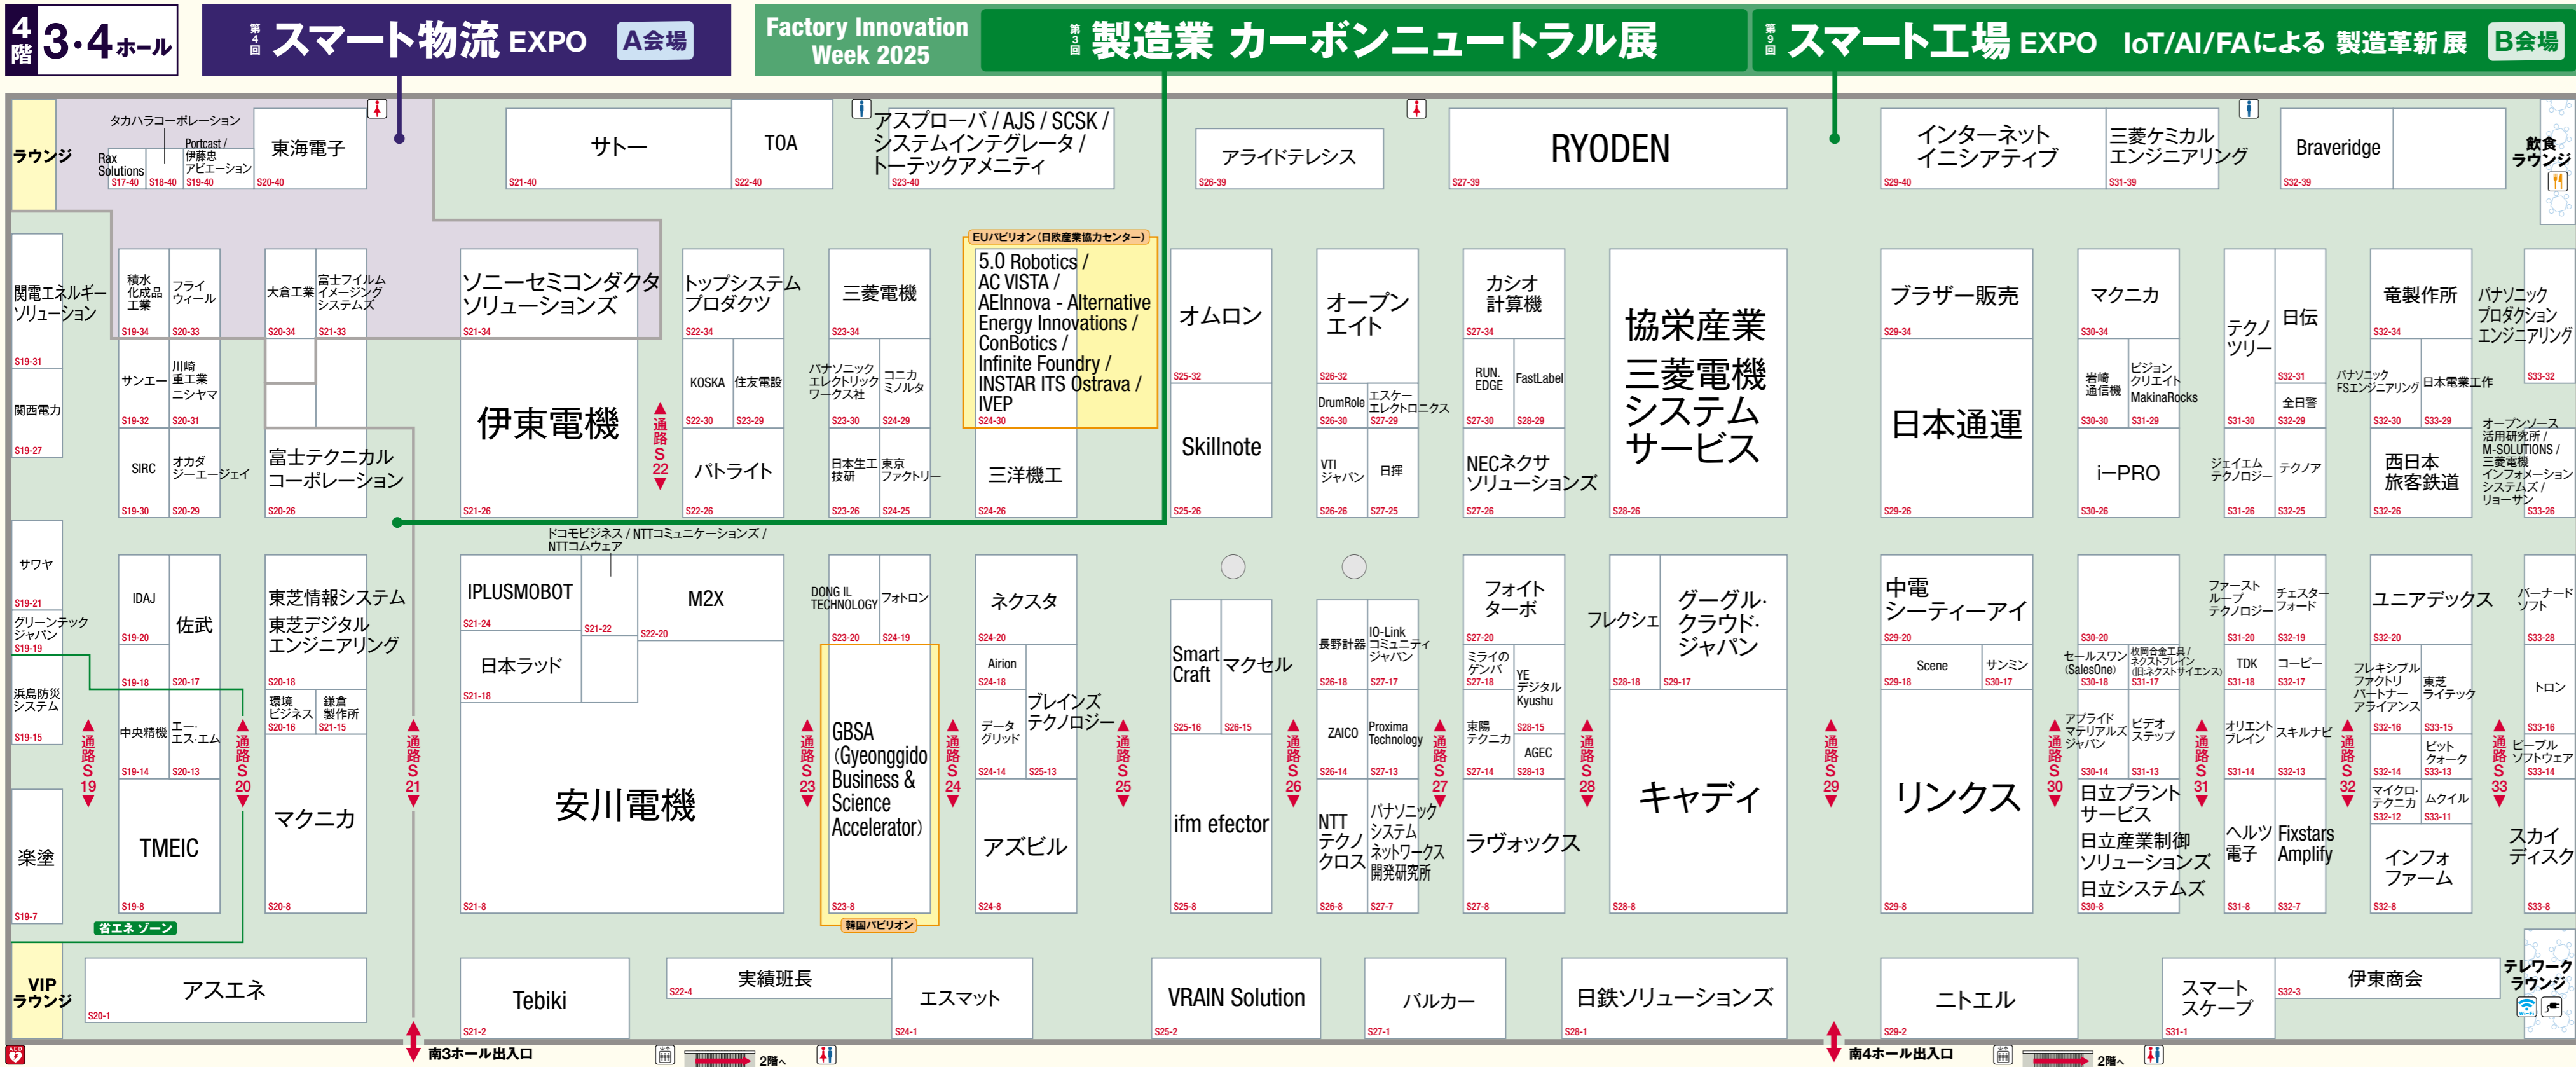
4階 3·4ホール

第4回 スマート物流 EXPO A会場

Factory Innovation Week 2025

第3回 製造業 カーボンニュートラル展

第9回 スマート工場 EXPO IoT/AI/FAによる 製造革新展 B会場

ラウンジ

タカハラコーポレーション
Rax Solutions S17-40
S18-40
Portcast / 伊藤忠アビエーション S19-40
東海電子 S20-40
サトー S21-40
TOA S22-40
アスプローバ / AJS / SCSK / システムインテグレータ / トーテックアメニティ S23-40
アライドテレシス S26-39
RYODEN S27-39
インターネットイニシアティブ S29-40
三菱ケミカルエンジニアリング S31-39
Braveridge S32-39
飲食ラウンジ

関電エネルギーソリューション S19-31
関西電力 S19-27
積水化成品工業 S19-34
フライウィール S20-33
サンエー S19-32
川崎重工業 ニシヤマ S20-31
SIRC S19-30
オカダ ジーエージェイ S20-29
大倉工業 S20-34
富士フイルムイメージングシステムズ S21-33
富士テクニカルコーポレーション S20-26
ソニーセミコンダクタソリューションズ S21-34
伊東電機 S21-26
通路S22
トップシステムプロダクツ S22-34
KOSKA S22-30
住友電設 S23-29
パトライト S22-26
三菱電機 S23-34
パナソニックエレクトリックワークス社 S23-30
コニカミノルタ S24-29
日本生工技研 S23-26
東京ファクトリー S24-25
EUパビリオン（日欧産業協力センター）
5.0 Robotics / AC VISTA / AEInnova - Alternative Energy Innovations / ConBotics / Infinite Foundry / INSTAR ITS Ostrava / IVEP S24-30
三洋機工 S24-26
オムロン S25-32
Skillnote S25-26
オープンエイト S26-32
DrumRole S26-30
エスケーエレクトロニクス S27-29
VTIジャパン S26-26
日揮 S27-25
カシオ計算機 S27-34
RUN.EDGE S27-30
FastLabel S28-29
NECネクサソリューションズ S27-26
協栄産業
三菱電機システムサービス S28-26
ブラザー販売 S29-34
日本通運 S29-26
マクニカ S30-34
岩崎通信機 S30-30
ビジョンクリエイト MakinaRocks S31-29
i-PRO S30-26
テクノツリー S31-30
日伝 S32-31
全日警 S32-29
ジェイエムテクノロジー S31-26
テクノア S32-25
竜製作所 S32-34
パナソニックFSエンジニアリング S32-30
日本電業工作 S33-29
西日本旅客鉄道 S32-26
パナソニックプロダクションエンジニアリング S33-32
オープンソース活用研究所 / M-SOLUTIONS / 三菱電機インフォメーションシステムズ / リョーサン S33-26

ドコモビジネス / NTTコミュニケーションズ / NTTコムウェア

サワヤ S19-21
グリーンテックジャパン S19-19
浜島防災システム S19-15
楽天 S19-7
IDAJ S19-20
佐武 S20-17
S19-18
中央精機 S19-14
エー・エス・エム S20-13
TMEIC S19-8
省エネゾーン
通路S19
通路S20
東芝情報システム
東芝デジタルエンジニアリング S20-18
環境ビジネス S20-16
鎌倉製作所 S21-15
マクニカ S20-8
通路S21
IPLUSMOBOT S21-24
S21-22
M2X S22-20
日本ラッド S21-18
安川電機 S21-8
通路S23
DONG IL TECHNOLOGY S23-20
フォトロン S24-19
GBSA (Gyeonggido Business & Science Accelerator) S23-8
韓国パビリオン
通路S24
ネクスタ S24-20
Airion S24-18
データグリッド S24-14
ブレインズテクノロジー S25-13
アズビル S24-8
通路S25
Smart Craft S25-16
マクセル S26-15
ifm efector S25-8
通路S26
長野計器 S26-18
IO-Linkコミュニティジャパン S27-17
ZAICO S26-14
Proxima Technology S27-13
NTTテクノクロス S26-8
パナソニックシステムネットワークス開発研究所 S27-7
通路S27
フォイトターボ S27-20
ミライのゲンバ S27-18
YEデジタル Kyushu S28-15
東陽テクニカ S27-14
AGEC S28-13
ラウォックス S27-8
通路S28
フレクシェ S28-18
グーグル・クラウド・ジャパン S29-17
キャディ S28-8
通路S29
中電シーティーアイ S29-20
Scene S29-18
サンミン S30-17
リンクス S29-8
通路S30
S30-20
セールスワン(SalesOne) S30-18
牧田合金工具 / ネクストブレイン(旧ネクストサイエンス) S31-17
アプライドマテリアルズジャパン S30-14
ビデオステップ S31-13
日立プラントサービス
日立産業制御ソリューションズ
日立システムズ S30-8
通路S31
ファーストループテクノロジー S31-20
チェスターフォード S32-19
TDK S31-18
コーピー S32-17
オリエントブレイン S31-14
スキルナビ S32-13
ヘルツ電子 S31-8
Fixstars Amplify S32-7
通路S32
ユニアデックス S32-20
フレキシブルファクトリパートナーアライアンス S32-16
東芝ライテック S33-15
S32-14
ビットクォーク S33-13
マイクロ・テクニカ S32-12
ムクイル S33-11
インフォファーム S32-8
通路S33
バーナードソフト S33-28
トロン S33-16
ビーブルソフトウェア S33-14
スカイディスク S33-8

VIPラウンジ
アスエネ S20-1
Tebiki S21-2
実績班長 S22-4
エスマット S24-1
VRAIN Solution S25-2
バルカー S27-1
日鉄ソリューションズ S28-1
ニトエル S29-2
スマートスケープ S31-1
伊東商会 S32-3
テレワークラウンジ

南3ホール出入口
2階へ
南4ホール出入口
2階へ